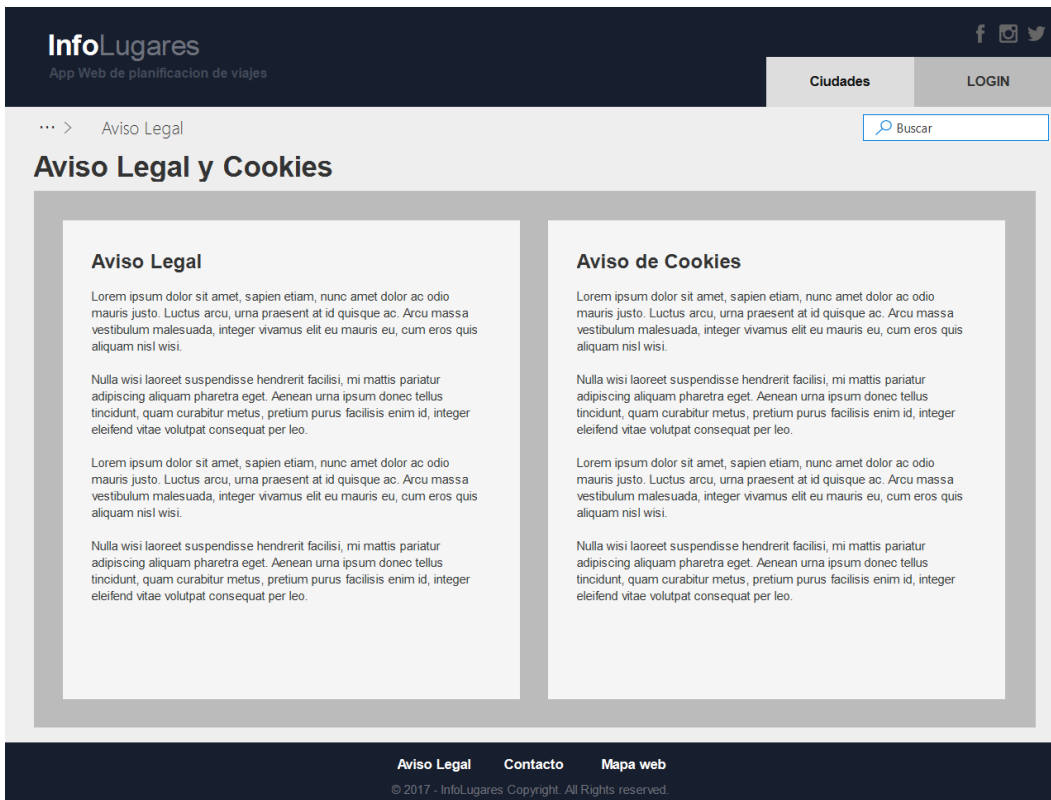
InfoLugares
App Web de planificacion de viajes

Ciudades
LOGIN

··· > Aviso Legal

Buscar

Aviso Legal y Cookies

Aviso Legal

Lorem ipsum dolor sit amet, sapien etiam, nunc amet dolor ac odio mauris justo. Luctus arcu, urna praesent at id quisque ac. Arcu massa vestibulum malesuada, integer vivamus elit eu mauris eu, cum eros quis aliquam nisl wisi.

Nulla wisi laoreet suspendisse hendrerit facilisi, mi mattis pariatur adipiscing aliquam pharetra eget. Aenean urna ipsum donec tellus tincidunt, quam curabitur metus, pretium purus facilisis enim id, integer eleifend vitae volutpat consequat per leo.

Lorem ipsum dolor sit amet, sapien etiam, nunc amet dolor ac odio mauris justo. Luctus arcu, urna praesent at id quisque ac. Arcu massa vestibulum malesuada, integer vivamus elit eu mauris eu, cum eros quis aliquam nisl wisi.

Nulla wisi laoreet suspendisse hendrerit facilisi, mi mattis pariatur adipiscing aliquam pharetra eget. Aenean urna ipsum donec tellus tincidunt, quam curabitur metus, pretium purus facilisis enim id, integer eleifend vitae volutpat consequat per leo.

Aviso de Cookies

Lorem ipsum dolor sit amet, sapien etiam, nunc amet dolor ac odio mauris justo. Luctus arcu, urna praesent at id quisque ac. Arcu massa vestibulum malesuada, integer vivamus elit eu mauris eu, cum eros quis aliquam nisl wisi.

Nulla wisi laoreet suspendisse hendrerit facilisi, mi mattis pariatur adipiscing aliquam pharetra eget. Aenean urna ipsum donec tellus tincidunt, quam curabitur metus, pretium purus facilisis enim id, integer eleifend vitae volutpat consequat per leo.

Lorem ipsum dolor sit amet, sapien etiam, nunc amet dolor ac odio mauris justo. Luctus arcu, urna praesent at id quisque ac. Arcu massa vestibulum malesuada, integer vivamus elit eu mauris eu, cum eros quis aliquam nisl wisi.

Nulla wisi laoreet suspendisse hendrerit facilisi, mi mattis pariatur adipiscing aliquam pharetra eget. Aenean urna ipsum donec tellus tincidunt, quam curabitur metus, pretium purus facilisis enim id, integer eleifend vitae volutpat consequat per leo.

Aviso Legal   Contacto   Mapa web
© 2017 - InfoLugares Copyright. All Rights reserved.